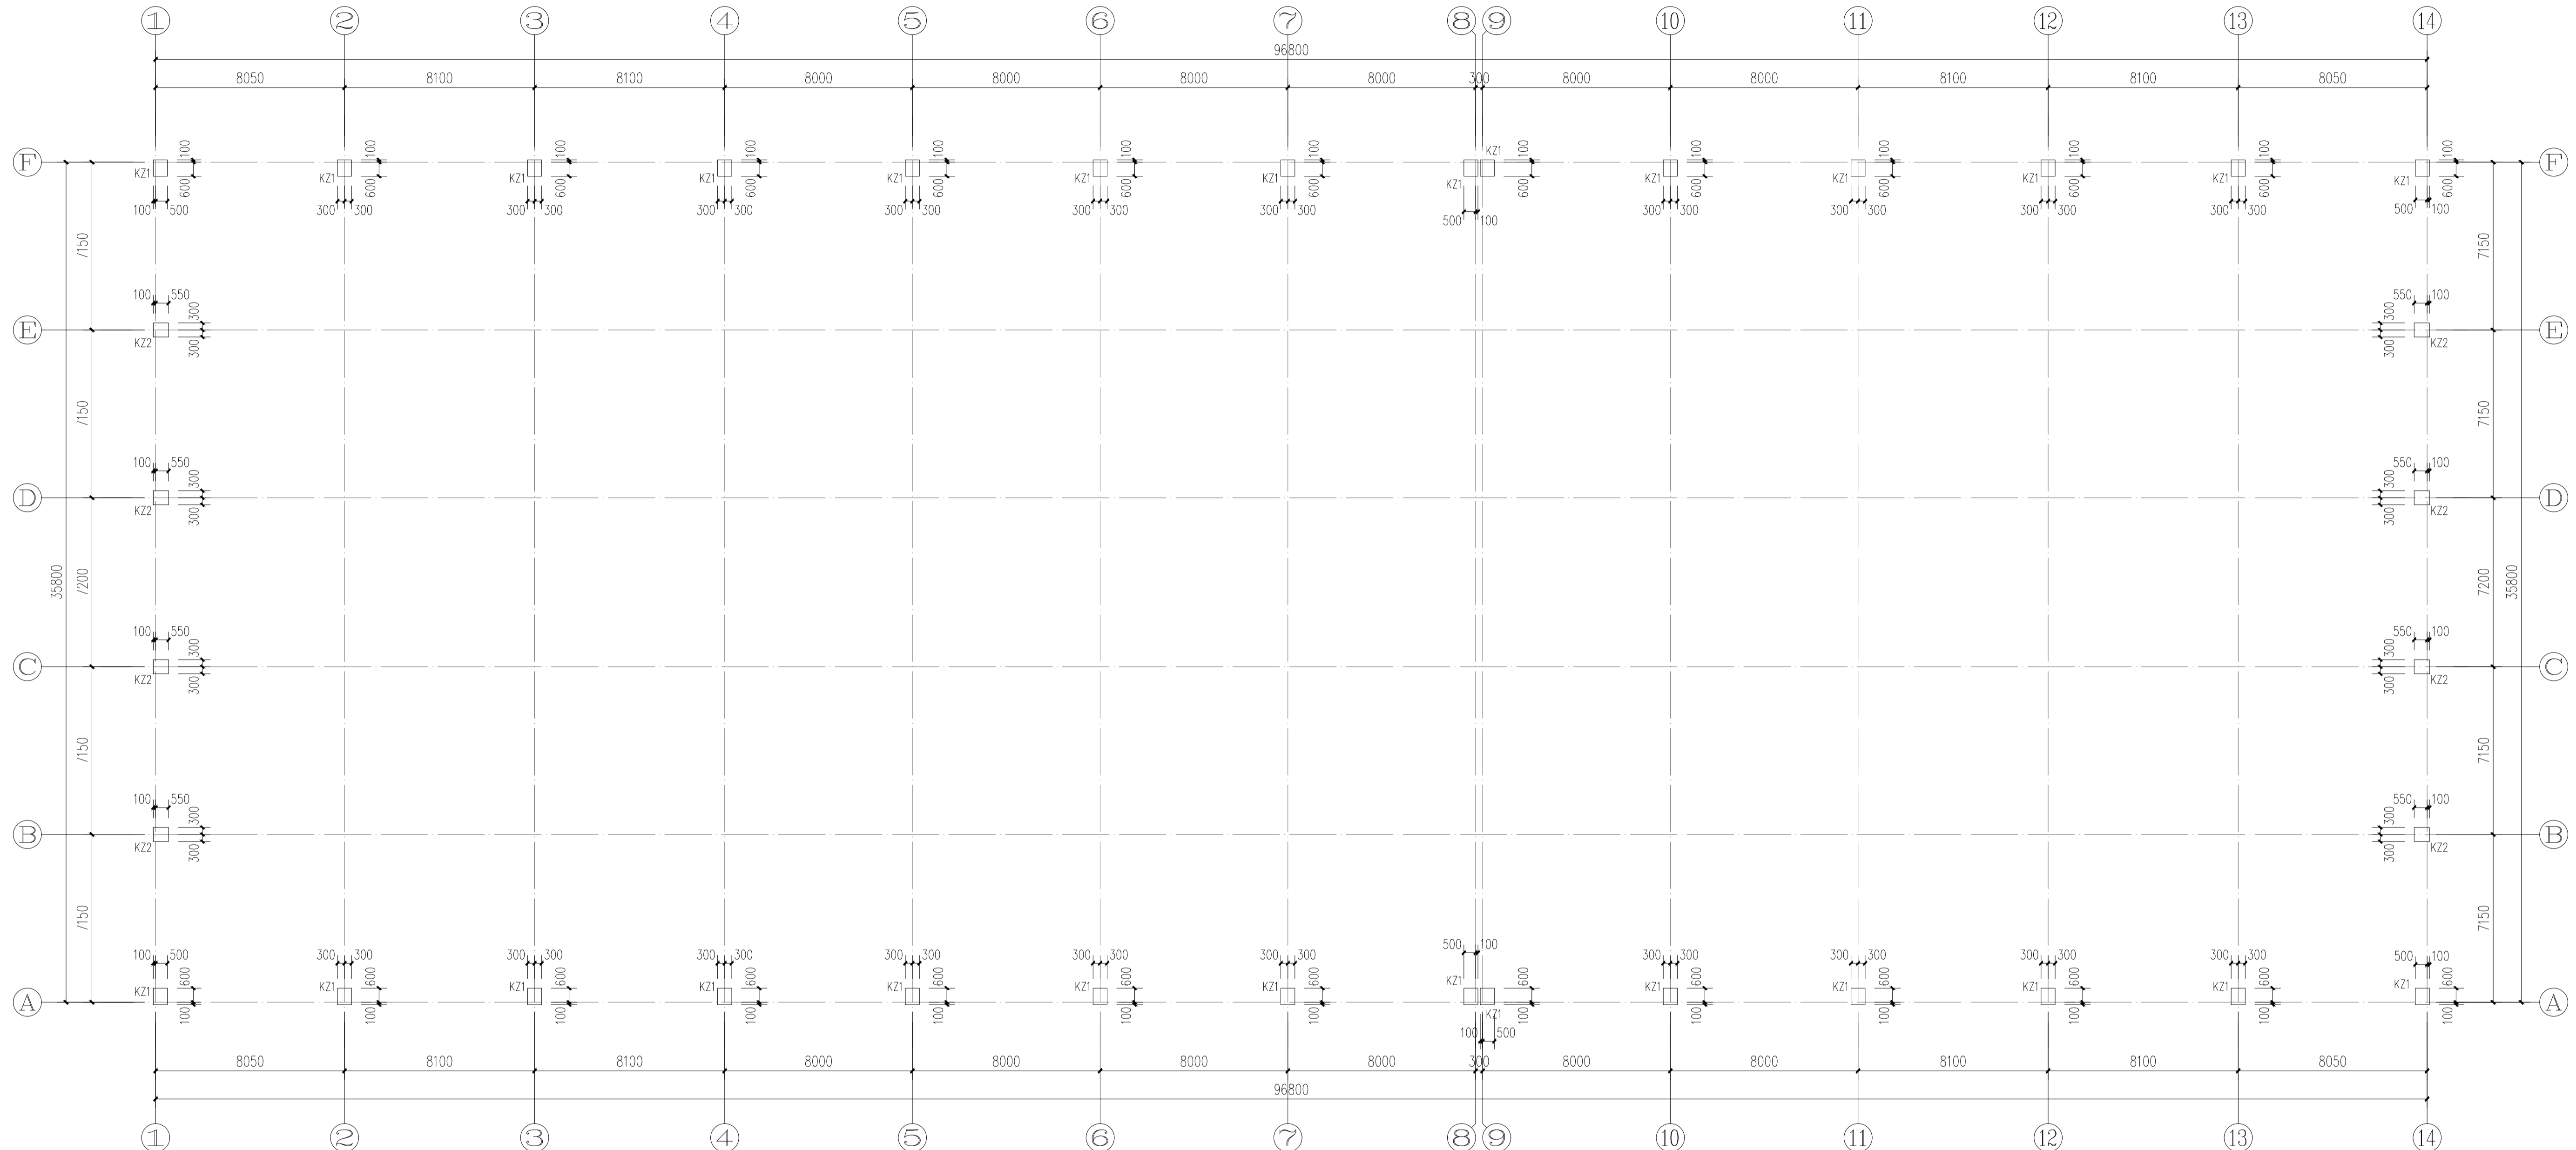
1 2 3 4 5 6 7 8 9 10 11 12 13 14

96800

8050 8100 8100 8000 8000 8000 8000 300 8000 8000 8100 8100 8050

F KZ1 100 600 100 500 KZ1 100 600 300 300 KZ1 100 600 300 300 KZ1 100 600 300 300 KZ1 100 600 300 300 KZ1 100 600 300 300 KZ1 100 600 300 300 KZ1 KZ1 100 600 500 100 KZ1 100 600 300 300 KZ1 100 600 300 300 KZ1 100 600 300 300 KZ1 100 600 300 300 KZ1 100 600 500 100 F

7150

E 100 550 KZ2 300 300 550 100 300 300 KZ2 E

7150

D 100 550 KZ2 300 300 550 100 300 300 KZ2 D

35800 7200 7200 35800

C 100 550 KZ2 300 300 550 100 300 300 KZ2 C

7150

B 100 550 KZ2 300 300 550 100 300 300 KZ2 B

7150

A 100 500 KZ1 600 100 300 300 KZ1 600 100 300 300 KZ1 600 100 300 300 KZ1 600 100 300 300 KZ1 600 100 300 300 KZ1 600 100 300 300 KZ1 600 100 500 100 KZ1 KZ1 600 100 100 500 300 300 KZ1 600 100 300 300 KZ1 600 100 300 300 KZ1 600 100 300 300 KZ1 600 100 500 100 KZ1 600 100 A

8050 8100 8100 8000 8000 8000 8000 300 8000 8000 8100 8100 8050

96800

1 2 3 4 5 6 7 8 9 10 11 12 13 14